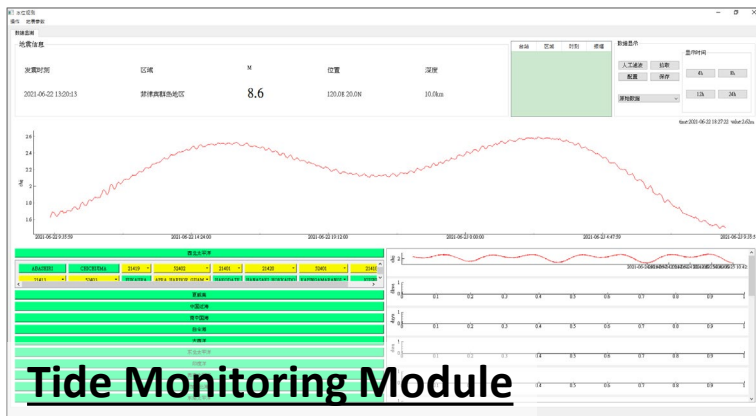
Tide Monitoring Module

地震信息

| 发震时间 | 区域 | M | 位置 | 深度 |
|---|---|---|---|---|
| 2021-06-22 13:20:13 | 菲律宾群岛地区 | 8.6 | 120.0E 20.0N | 10.0km |

| 台站 | 区域 | 时间 | 潮值 |
|---|---|---|---|

数据显示

人工读取 抓取

配置 保存

显示时间

4h 8h

12h 24h

潮位数据

time:2021-06-22 13:37:22 value:2.62m

2.6

2.4

2.2

2

1.8

1.6

2021-06-22 9:35:59

2021-06-22 14:24:00

2021-06-22 19:12:00

2021-06-23 0:00:00

2021-06-23 4:47:59

2021-06-23 9:35:5

西北太平洋

ABASHIRI CHICHIJIMA 21419 52402 21401 21420 52401 21413

0.1 0.2 0.3 0.4 0.5 0.6 0.7 0.8 0.9

南海海

中国近海

南中国海

印尼海

太平洋